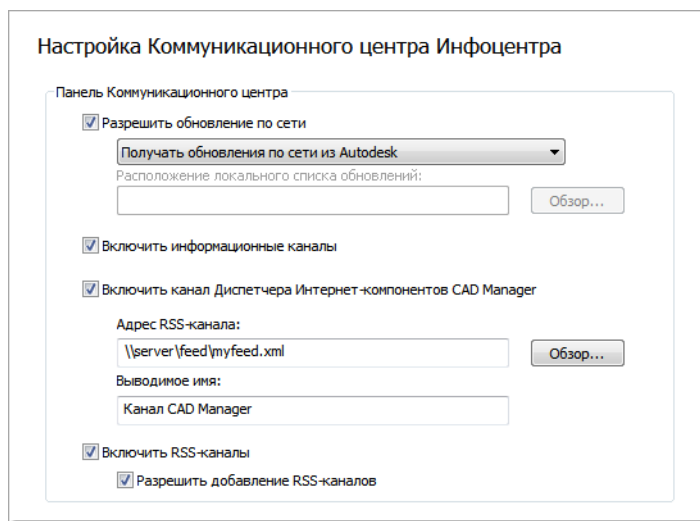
Настройка Коммуникационного центра Инфоцентра

Панель Коммуникационного центра

Разрешить обновление по сети

Получать обновления по сети из Autodesk

Расположение локального списка обновлений:

Обзор...

Включить информационные каналы

Включить канал Диспетчера Интернет-компонентов CAD Manager

Адрес RSS-канала:

\\server\feed\myfeed.xml

Обзор...

Выводимое имя:

Канал CAD Manager

Включить RSS-каналы

Разрешить добавление RSS-каналов